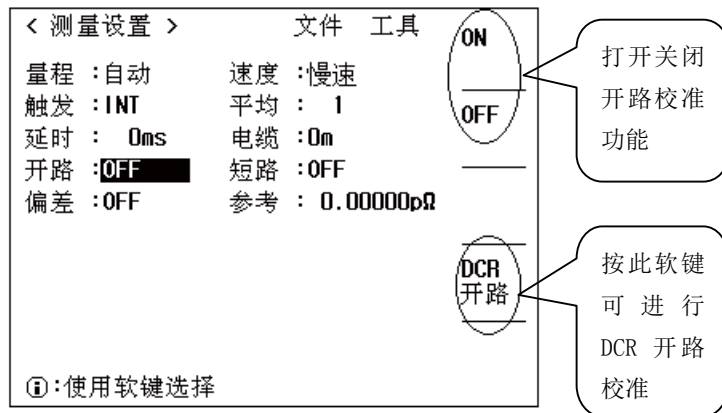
< 测量设置 >　　文件　工具

量程 :自动　　速度 :慢速
触发 :INT　　平均 : 1
延时 : 0ms　　电缆 :0m
开路 :OFF　　短路 :OFF
偏差 :OFF　　参考 : 0.00000pΩ

ⓘ:使用软键选择

ON

OFF

DCR 开路

打开关闭开路校准功能

按此软键可进行DCR开路校准